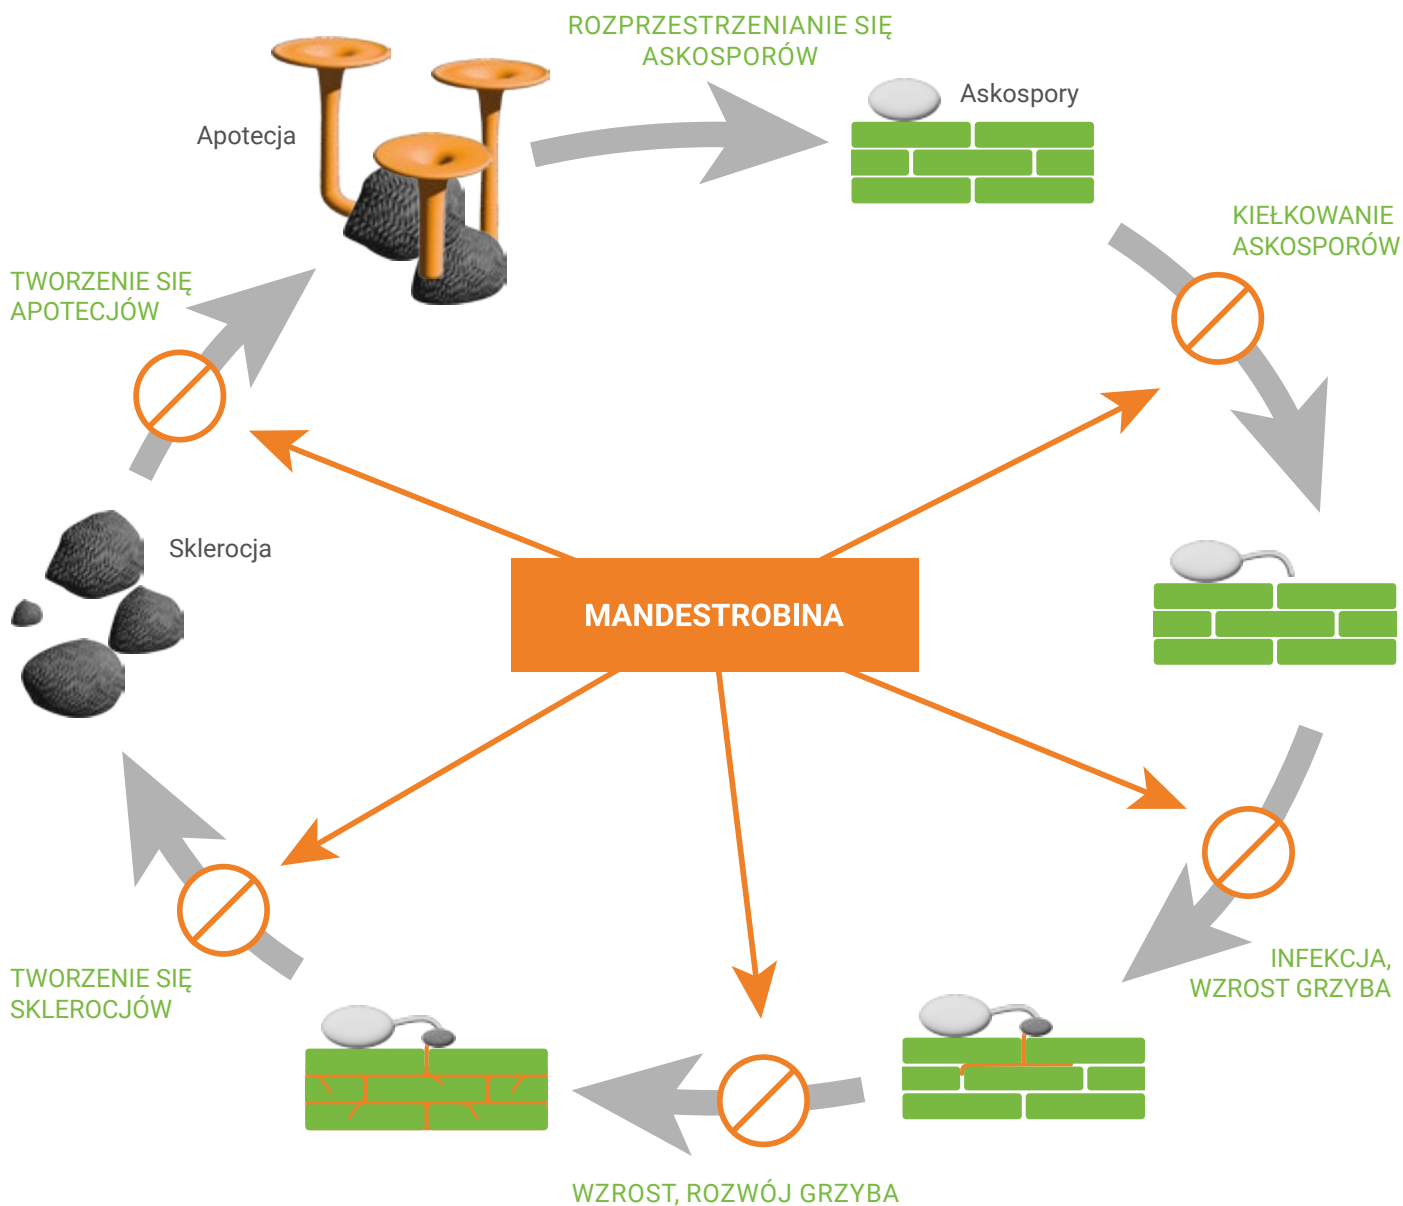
ROZPRZESTRZENIANIE SIĘ ASKOSPORÓW

Askospory

Apotecja

KIEŁKOWANIE ASKOSPORÓW

TWORZENIE SIĘ APOTECJÓW

Sklerocja

MANDESTROBINA

INFEKCJA, WZROST GRZYBA

TWORZENIE SIĘ SKLEROCJÓW

WZROST, ROZWÓJ GRZYBA